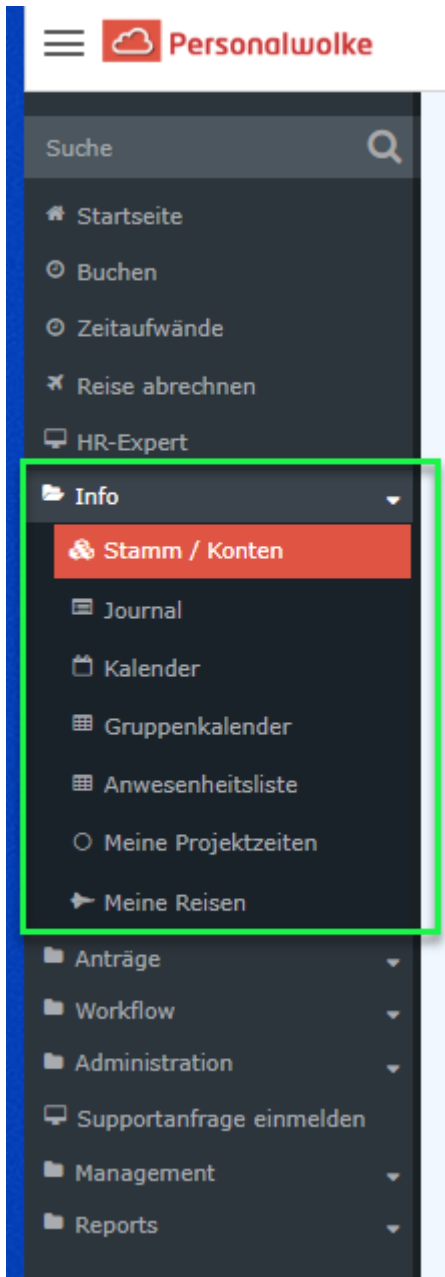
Personalwolke

Suche

Startseite

Buchen

Zeitaufwände

Reise abrechnen

HR-Expert

Info

Stamm / Konten

Journal

Kalender

Gruppenkalender

Anwesenheitsliste

Meine Projektzeiten

Meine Reisen

Anträge

Workflow

Administration

Supportanfrage einmelden

Management

Reports